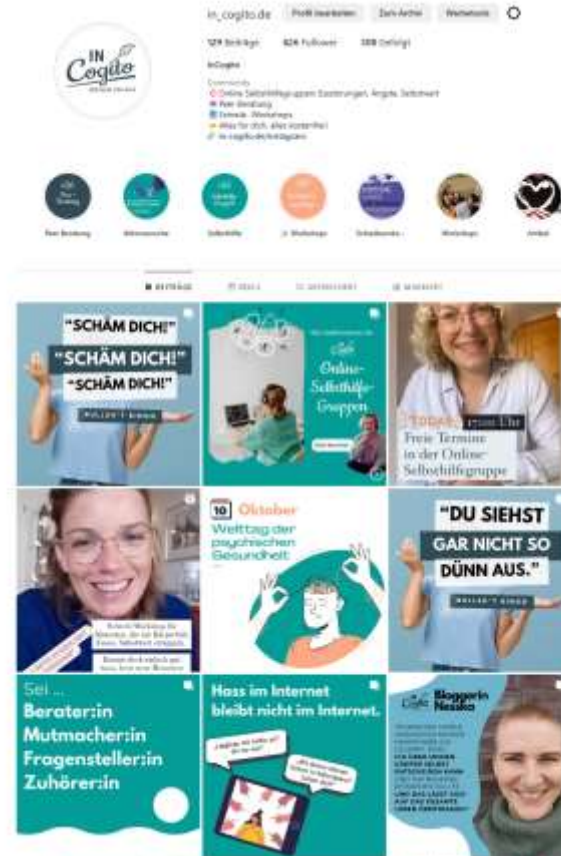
IN Cogito

in_cogito.de Profil bearbeiten Zum Archiv Werbetools

129 Beiträge 824 Follower 308 Gefolgt

InCogito

Community
Online Selbsthilfegruppen Essstörungen, Ängste, Selbstwert
Peer Beratung
Eltern- Workshops
Alles für dich, alles kostenfrei
in-cogito.de/linktree

Peer Beratung Adressensuche Selbsthilfe J.- Workshops Schulkontakt Workshops Ambul

BEITRÄGE REELS MARKIERT

"SCHÄM DICH!"
"SCHÄM DICH!"
"SCHÄM DICH!"

Online-Selbsthilfe-Gruppen

Freie Termine in der Online-Selbsthilfegruppe

10 Oktober
Welttag der psychischen Gesundheit

"DU SIEHST GAR NICHT SO DÜNN AUS."

Sei ...
Berater:in
Mutmacher:in
Fragensteller:in
Zuhörer:in

Hass im Internet bleibt nicht im Internet.

Bloggerin Nesska